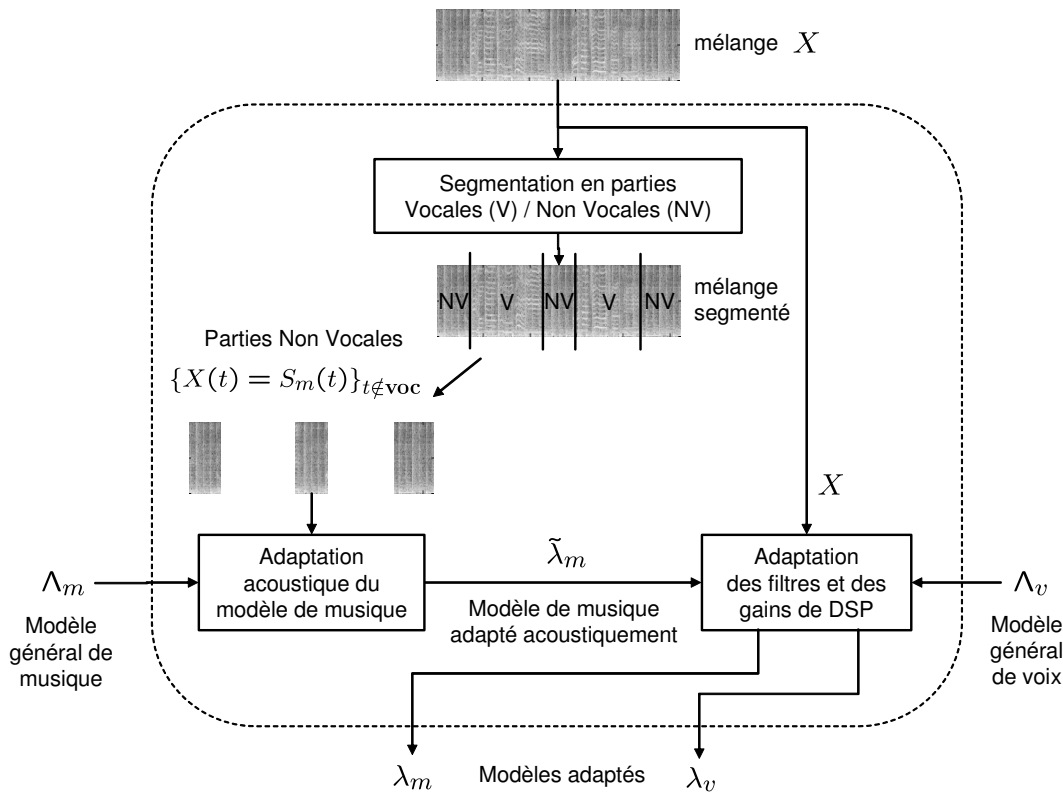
mélange $X$

Segmentation en parties Vocales (V) / Non Vocales (NV)

NV V NV V NV

mélange segmenté

Parties Non Vocales

$\{X(t) = S_m(t)\}_{t \notin \mathbf{voc}}$

$X$

$\Lambda_m$

Modèle général de musique

Adaptation acoustique du modèle de musique

$\tilde{\lambda}_m$

Modèle de musique adapté acoustiquement

Adaptation des filtres et des gains de DSP

$\Lambda_v$

Modèle général de voix

$\lambda_m$

Modèles adaptés

$\lambda_v$